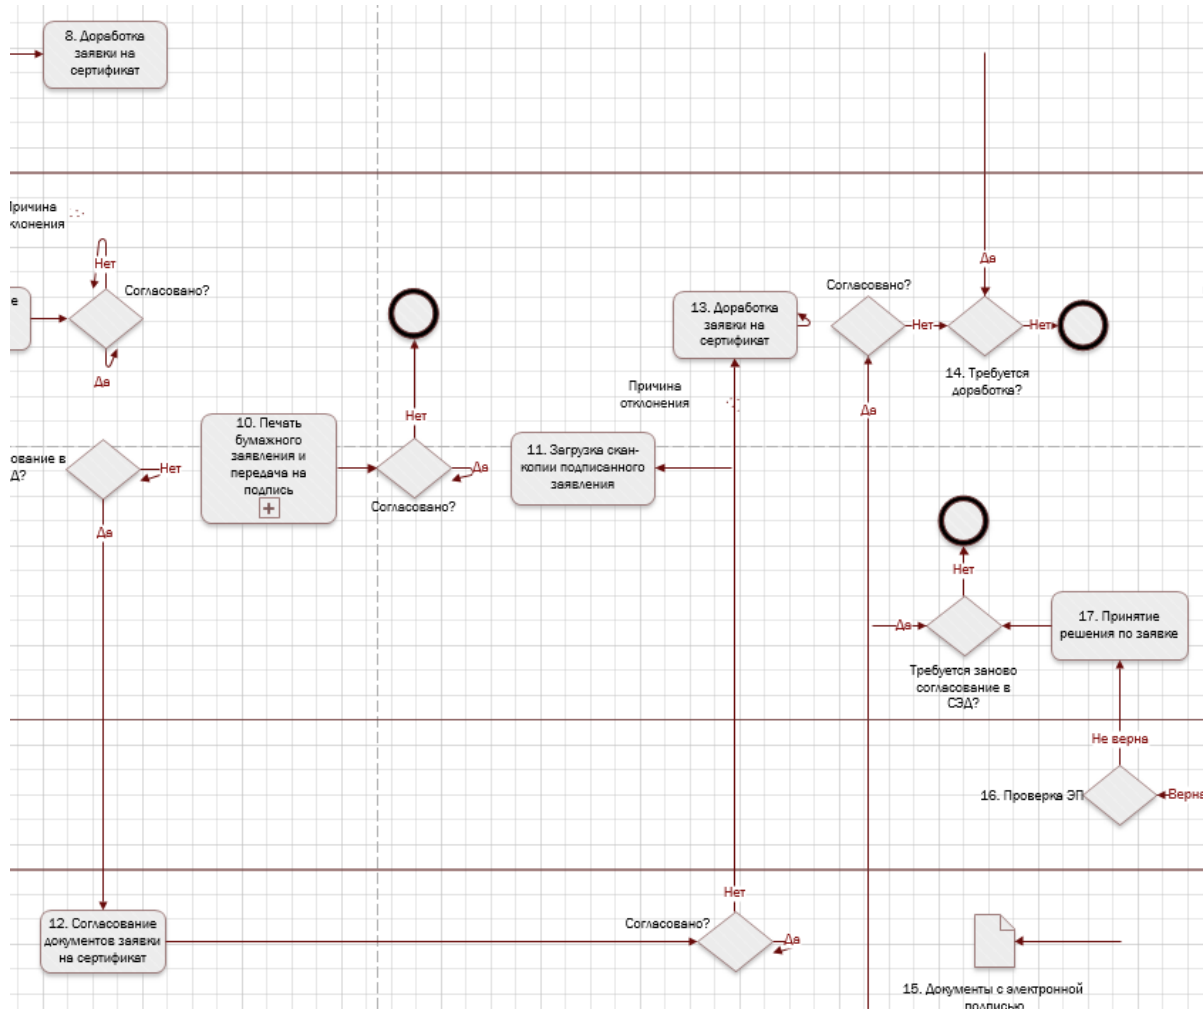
8. Доработка заявки на сертификат

Причина отклонения

Нет

Согласовано?

е

Да

ование в Д?

Нет

Да

10. Печать бумажного заявления и передача на подпись

Нет

Да

Согласовано?

11. Загрузка скан-копии подписанного заявления

Причина отклонения

13. Доработка заявки на сертификат

Согласовано?

Нет

Да

Нет

14. Требуется доработка?

Да

Нет

Да

Требуется заново согласование в СЭД?

17. Принятие решения по заявке

Не верна

16. Проверка ЭП

Верна

12. Согласование документов заявки на сертификат

Нет

Согласовано?

Да

15. Документы с электронной подписью